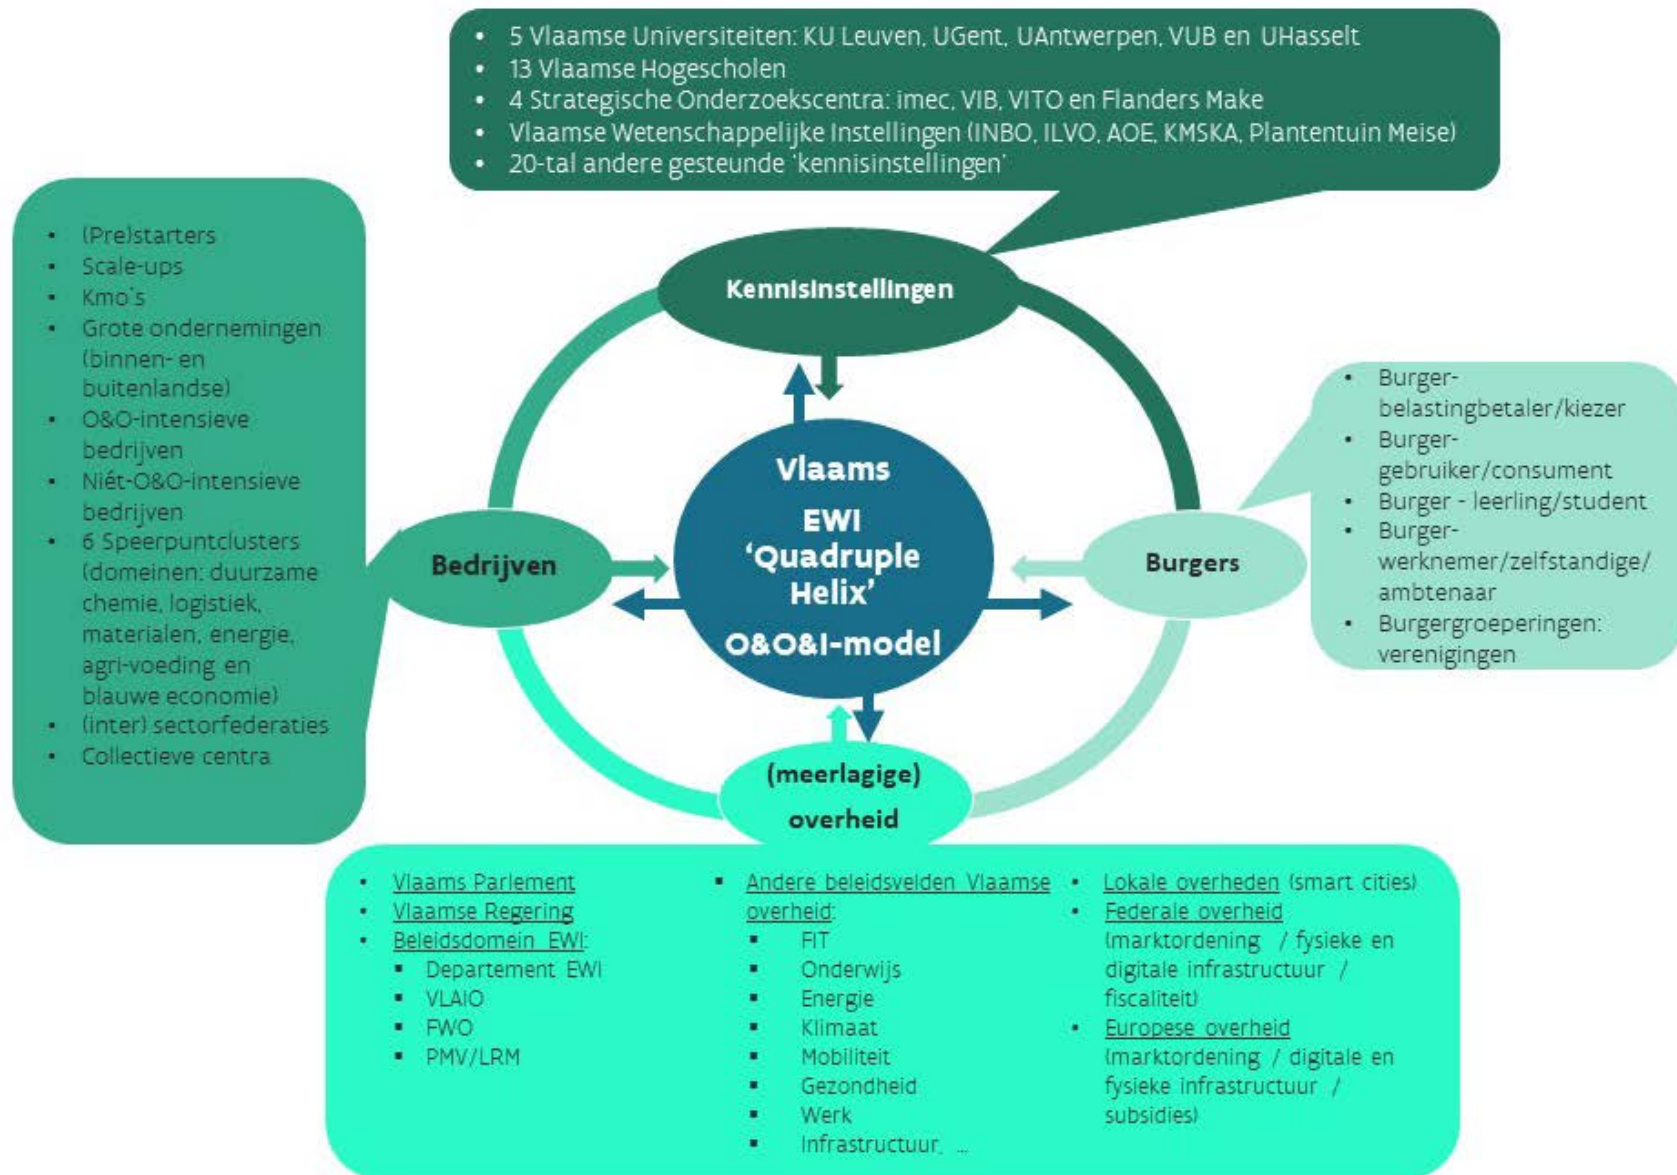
- 5 Vlaamse Universiteiten: KU Leuven, UGent, UAntwerpen, VUB en UHasselt
- 13 Vlaamse Hogescholen
- 4 Strategische Onderzoekscentra: imec, VIB, VITO en Flanders Make
- Vlaamse Wetenschappelijke Instellingen (INBO, ILVO, AOE, KMSKA, Plantentuin Meise)
- 20-tal andere gesteunde 'kennisinstellingen'

- (Pre)starters
- Scale-ups
- Kmo's
- Grote ondernemingen (binnen- en buitenlandse)
- O&O-intensieve bedrijven
- Niét-O&O-intensieve bedrijven
- 6 Speerpuntclusters (domeinen: duurzame chemie, logistiek, materialen, energie, agri-voeding en blauwe economie)
- (inter) sectorfederaties
- Collectieve centra

Kennisinstellingen

Vlaams EWI 'Quadruple Helix' O&O&I-model

Bedrijven

Burgers

(meerlagige) overheid

- Burger-belastingbetaler/kiezer
- Burger-gebruiker/consument
- Burger - leerling/student
- Burger-werknemer/zelfstandige/ambtenaar
- Burgergroeperingen: verenigingen

- Vlaams Parlement
- Vlaamse Regering
- Beleidsdomein EWI:
  - Departement EWI
  - VLAIO
  - FWO
  - PMV/LRM

- Andere beleidsvelden Vlaamse overheid:
  - FIT
  - Onderwijs
  - Energie
  - Klimaat
  - Mobiliteit
  - Gezondheid
  - Werk
  - Infrastructuur, ...

- Lokale overheden (smart cities)
- Federale overheid (marktordening / fysieke en digitale infrastructuur / fiscaliteit)
- Europese overheid (marktordening / digitale en fysieke infrastructuur / subsidies)